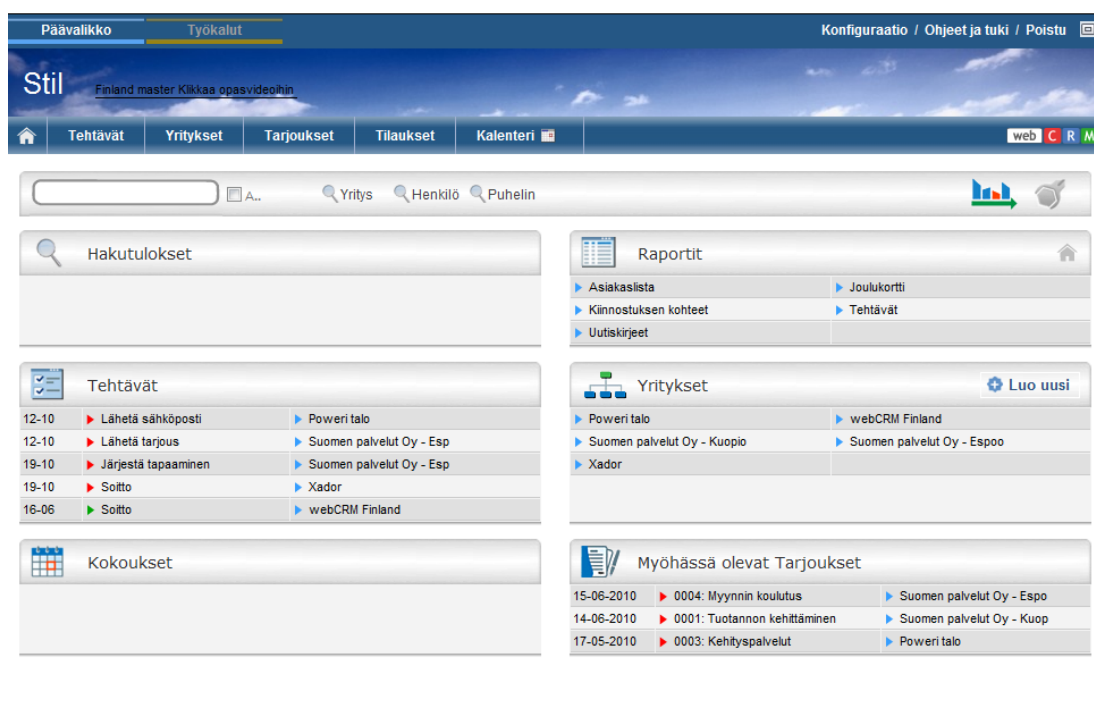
Päävalikko Työkalut

Konfiguraatio / Ohjeet ja tuki / Poistu

Stil

Finland master Klikkaa opasvideoihin

Tehtävät | Yritykset | Tarjoukset | Tilaukset | Kalenteri

web C R M

A...

Yritys Henkilö Puhelin

Hakutulokset

Raportit

| | |
|---|---|
| Asiakaslista | Joulukortti |
| Kiinnostuksen kohteet | Tehtävät |
| Uutiskirjeet | |

Tehtävät

| | | |
|---|---|---|
| 12-10 | Lähetä sähköposti | Poweri talo |
| 12-10 | Lähetä tarjous | Suomen palvelut Oy - Esp |
| 19-10 | Järjestä tapaaminen | Suomen palvelut Oy - Esp |
| 19-10 | Soitto | Xador |
| 16-06 | Soitto | webCRM Finland |

Yritykset

Luo uusi

| | |
|---|---|
| Poweri talo | webCRM Finland |
| Suomen palvelut Oy - Kuopio | Suomen palvelut Oy - Espoo |
| Xador | |

Kokoukset

Myöhässä olevat Tarjoukset

| | | |
|---|---|---|
| 15-06-2010 | 0004: Myynnin koulutus | Suomen palvelut Oy - Espo |
| 14-06-2010 | 0001: Tuotannon kehittäminen | Suomen palvelut Oy - Kuop |
| 17-05-2010 | 0003: Kehityspalvelut | Poweri talo |